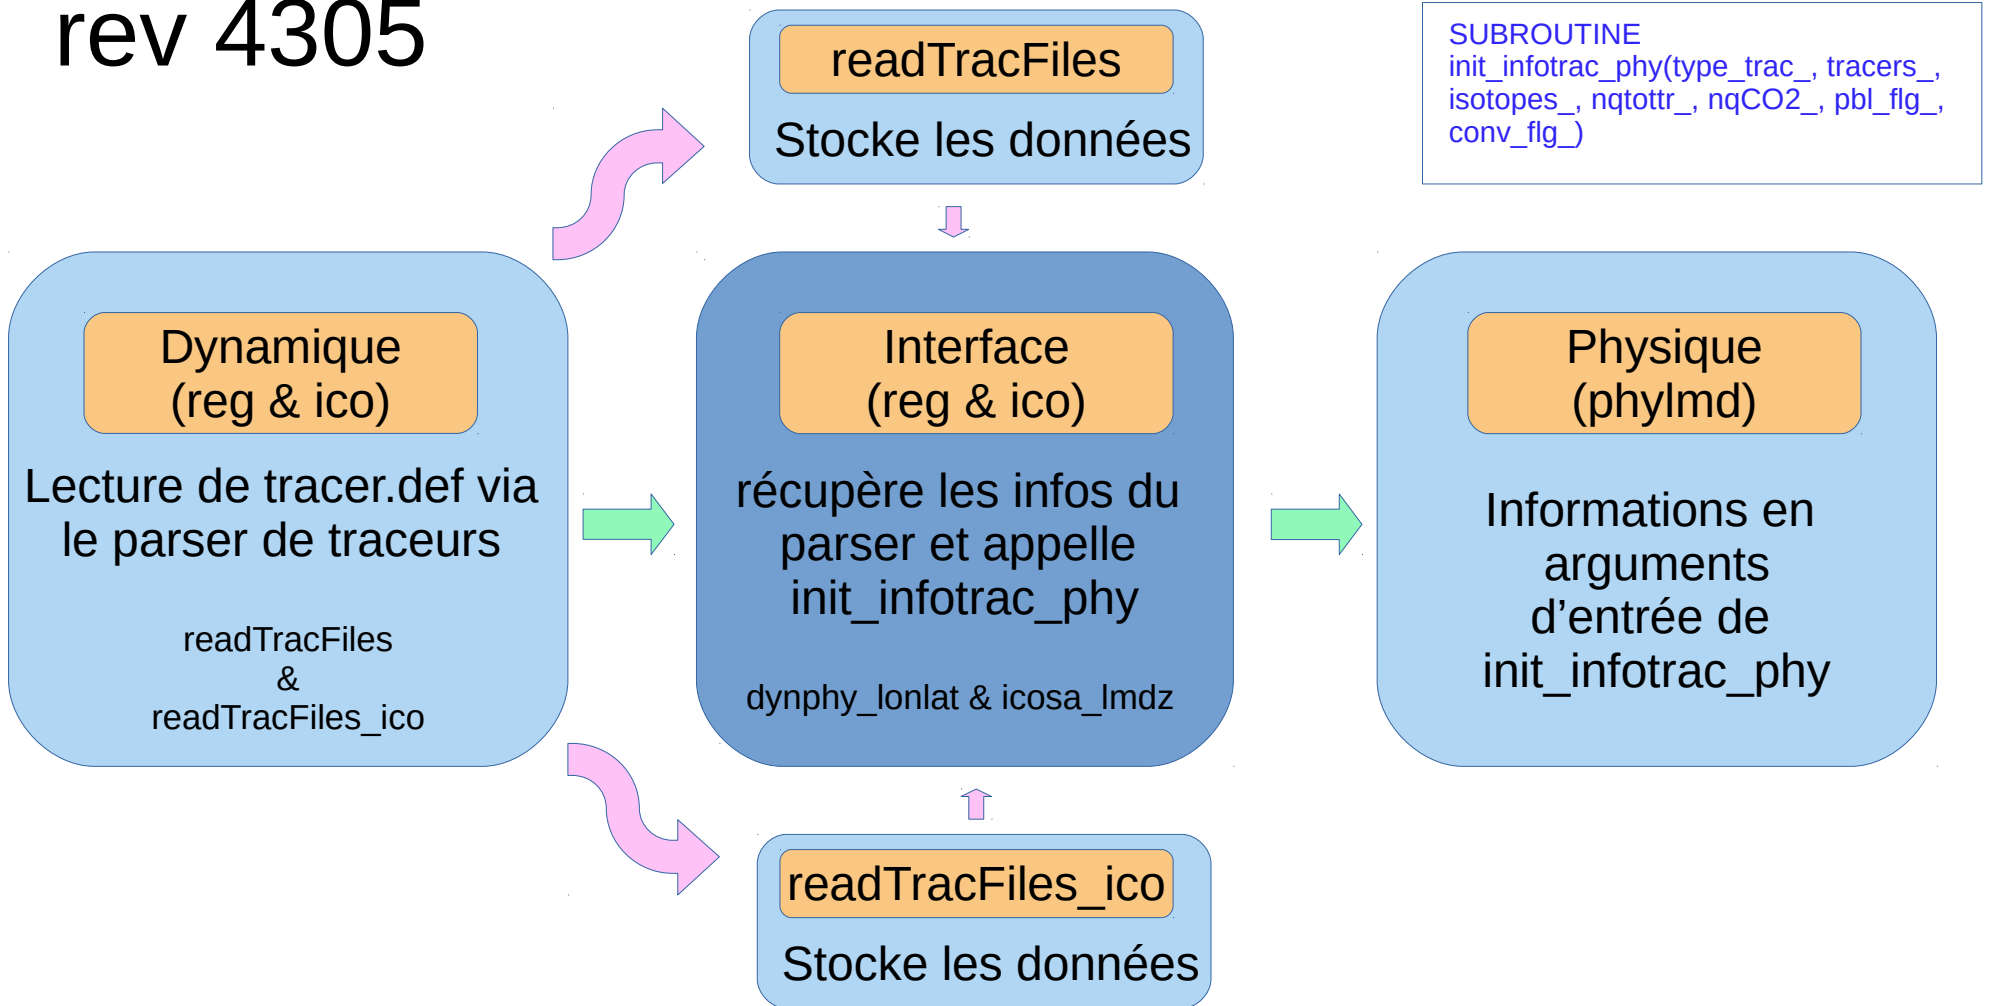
rev 4305

readTracFiles

Stocke les données

SUBROUTINE init_infotrac_phy(type_trac_, tracers_, isotopes_, nqtottr_, nqCO2_, pbl_flg_, conv_flg_)

Dynamique (reg & ico)

Lecture de tracer.def via le parser de traceurs

readTracFiles & readTracFiles_ico

Interface (reg & ico)

récupère les infos du parser et appelle init_infotrac_phy

dynphy_lonlat & icosa_lmdz

Physique (phylmd)

Informations en arguments d'entrée de init_infotrac_phy

readTracFiles_ico

Stocke les données